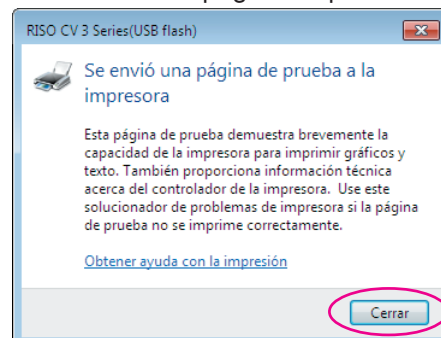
RISO CV 3 Series(USB flash)

Se envió una página de prueba a la impresora

Esta página de prueba demuestra brevemente la capacidad de la impresora para imprimir gráficos y texto. También proporciona información técnica acerca del controlador de la impresora. Use este solucionador de problemas de impresora si la página de prueba no se imprime correctamente.

Obtener ayuda con la impresión

Cerrar